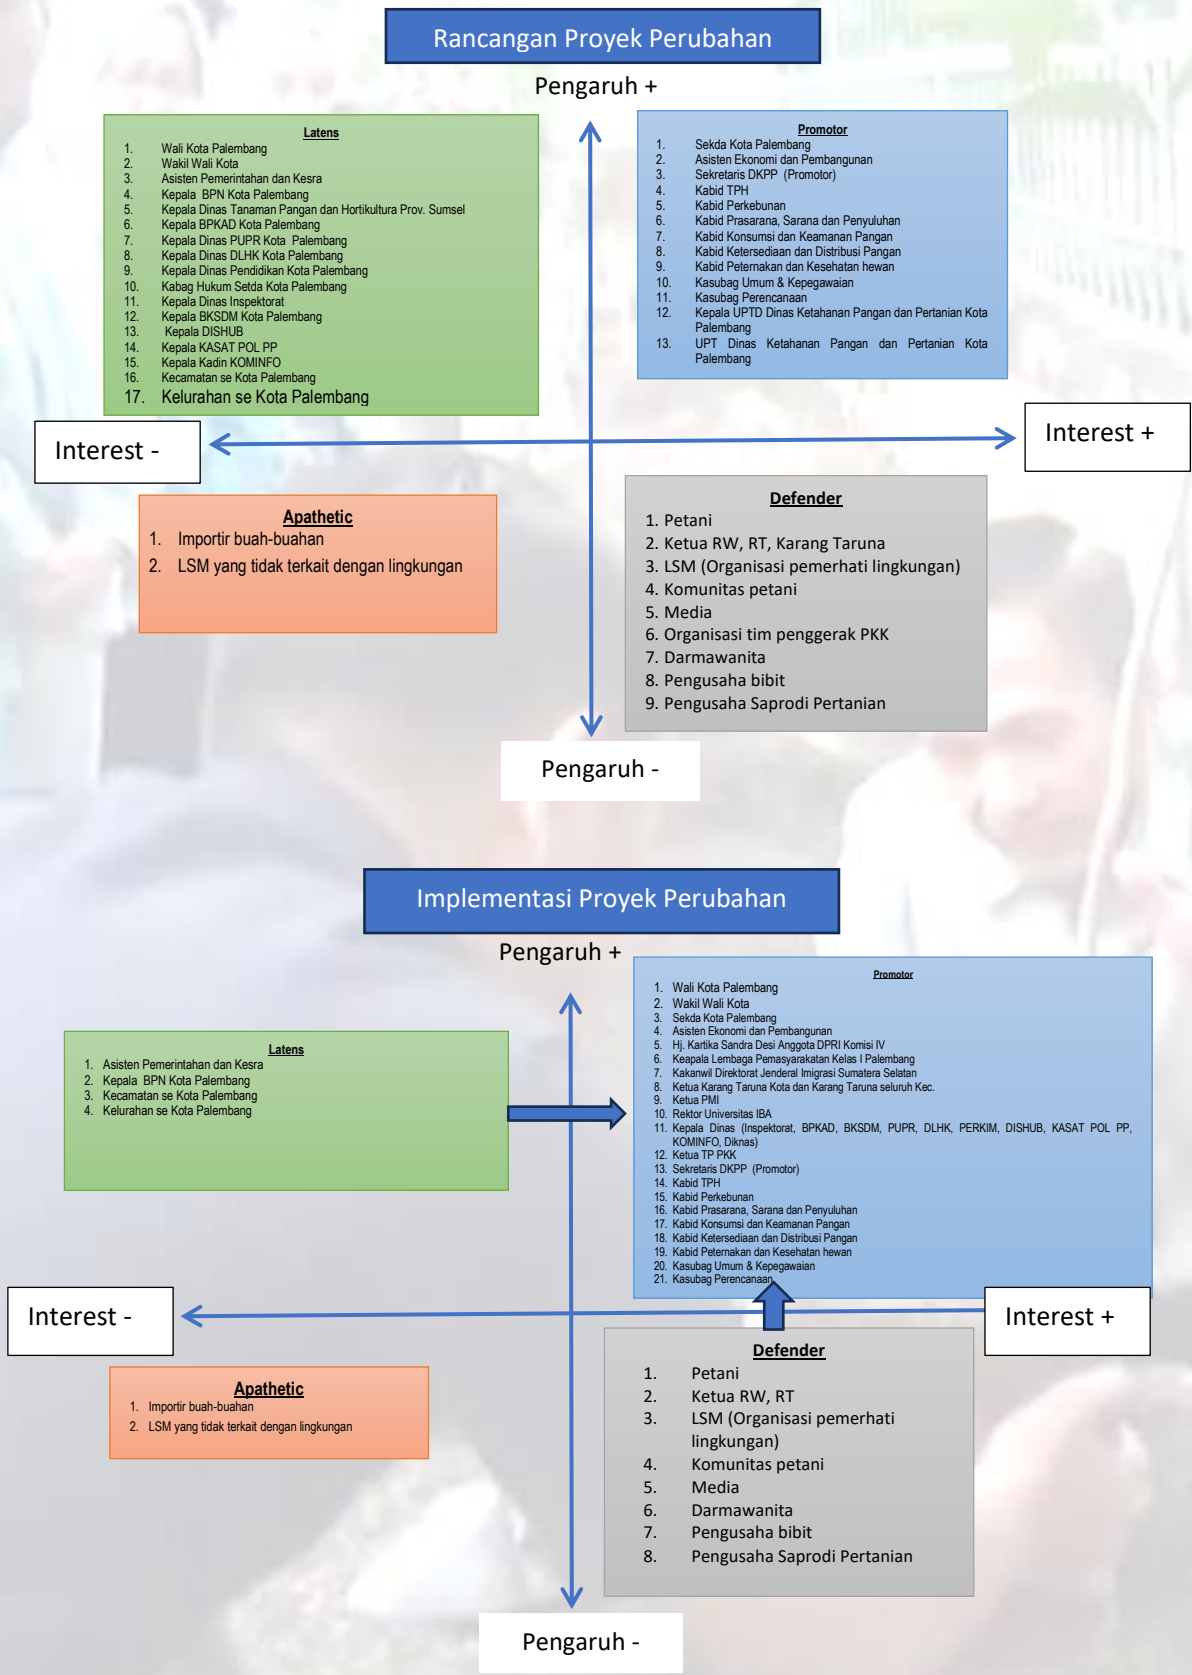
Rancangan Proyek Perubahan

Pengaruh +

Latens
1. Wali Kota Palembang
2. Wakil Wali Kota
3. Asisten Pemerintahan dan Kesra
4. Kepala BPN Kota Palembang
5. Kepala Dinas Tanaman Pangan dan Hortikultura Prov. Sumsel
6. Kepala BPKAD Kota Palembang
7. Kepala Dinas PUPR Kota Palembang
8. Kepala Dinas DLHK Kota Palembang
9. Kepala Dinas Pendidikan Kota Palembang
10. Kabag Hukum Setda Kota Palembang
11. Kepala Dinas Inspektorat
12. Kepala BKSDM Kota Palembang
13. Kepala DISHUB
14. Kepala KASAT POL PP
15. Kepala Kadin KOMINFO
16. Kecamatan se Kota Palembang
17. Kelurahan se Kota Palembang

Promotor
1. Sekda Kota Palembang
2. Asisten Ekonomi dan Pembangunan
3. Sekretaris DKPP (Promotor)
4. Kabid TPH
5. Kabid Perkebunan
6. Kabid Prasarana, Sarana dan Penyuluhan
7. Kabid Konsumsi dan Keamanan Pangan
8. Kabid Ketersediaan dan Distribusi Pangan
9. Kabid Peternakan dan Kesehatan hewan
10. Kasubag Umum & Kepegawaian
11. Kasubag Perencanaan
12. Kepala UPTD Dinas Ketahanan Pangan dan Pertanian Kota Palembang
13. UPT Dinas Ketahanan Pangan dan Pertanian Kota Palembang

Interest -

Interest +

Apathetic
1. Importir buah-buahan
2. LSM yang tidak terkait dengan lingkungan

Defender
1. Petani
2. Ketua RW, RT, Karang Taruna
3. LSM (Organisasi pemerhati lingkungan)
4. Komunitas petani
5. Media
6. Organisasi tim penggerak PKK
7. Darmawanita
8. Pengusaha bibit
9. Pengusaha Saprodi Pertanian

Pengaruh -

Implementasi Proyek Perubahan

Pengaruh +

Promotor
1. Wali Kota Palembang
2. Wakil Wali Kota
3. Sekda Kota Palembang
4. Asisten Ekonomi dan Pembangunan
5. Hj. Kartika Sandra Desi Anggota DPRI Komisi IV
6. Keapala Lembaga Pemasyarakatan Kelas I Palembang
7. Kakanwil Direktorat Jenderal Imigrasi Sumatera Selatan
8. Ketua Karang Taruna Kota dan Karang Taruna seluruh Kec.
9. Ketua PMI
10. Rektor Universitas IBA
11. Kepala Dinas (Inspektorat, BPKAD, BKSDM, PUPR, DLHK, PERKIM, DISHUB, KASAT POL PP, KOMINFO, Diknas)
12. Ketua TP PKK
13. Sekretaris DKPP (Promotor)
14. Kabid TPH
15. Kabid Perkebunan
16. Kabid Prasarana, Sarana dan Penyuluhan
17. Kabid Konsumsi dan Keamanan Pangan
18. Kabid Ketersediaan dan Distribusi Pangan
19. Kabid Peternakan dan Kesehatan hewan
20. Kasubag Umum & Kepegawaian
21. Kasubag Perencanaan

Latens
1. Asisten Pemerintahan dan Kesra
2. Kepala BPN Kota Palembang
3. Kecamatan se Kota Palembang
4. Kelurahan se Kota Palembang

Interest -

Interest +

Apathetic
1. Importir buah-buahan
2. LSM yang tidak terkait dengan lingkungan

Defender
1. Petani
2. Ketua RW, RT
3. LSM (Organisasi pemerhati lingkungan)
4. Komunitas petani
5. Media
6. Darmawanita
7. Pengusaha bibit
8. Pengusaha Saprodi Pertanian

Pengaruh -